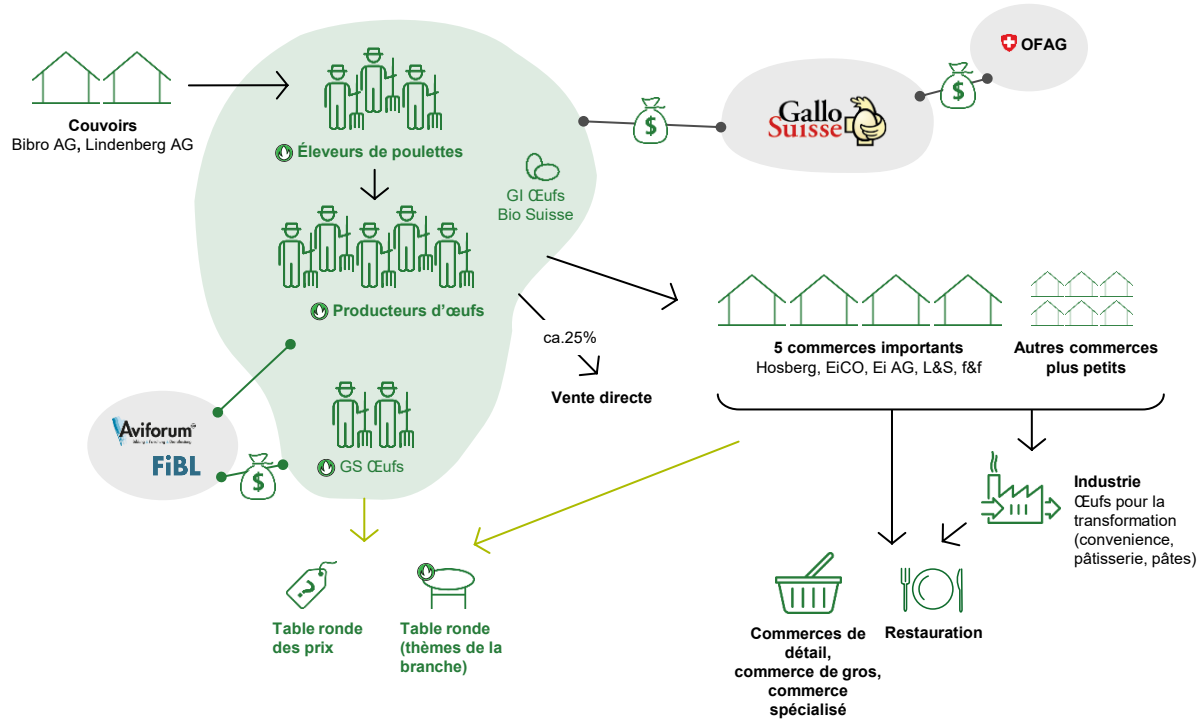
Couvoirs
Bibro AG, Lindenberg AG

Éleveurs de poulettes

GI Œufs
Bio Suisse

Producteurs d'œufs

GS Œufs

Gallo Suisse

OFAG

$

$

$

Aviforum

FiBL

ca.25%

Vente directe

5 commerces importants
Hosberg, EiCO, Ei AG, L&S, f&f

Autres commerces plus petits

Industrie
Œufs pour la transformation (convenience, pâtisserie, pâtes)

Table ronde des prix

Table ronde (thèmes de la branche)

Commerces de détail, commerce de gros, commerce spécialisé

Restauration